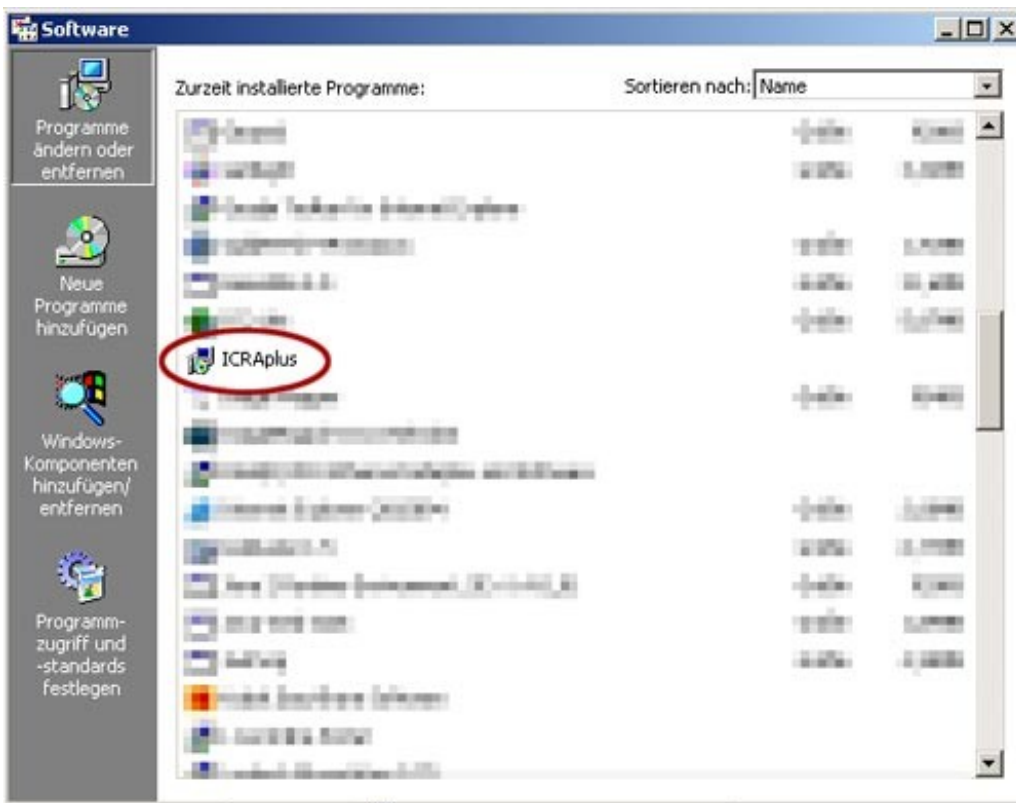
Software

Programme ändern oder entfernen

Neue Programme hinzufügen

Windows-Komponenten hinzufügen/ entfernen

Programmzugriff und -standards festlegen

Zurzeit installierte Programme:

Sortieren nach: Name

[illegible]
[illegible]
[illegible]
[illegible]
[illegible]
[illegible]
ICRAplus
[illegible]
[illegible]
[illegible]
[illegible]
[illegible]
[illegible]
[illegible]
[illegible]
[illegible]
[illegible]
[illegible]